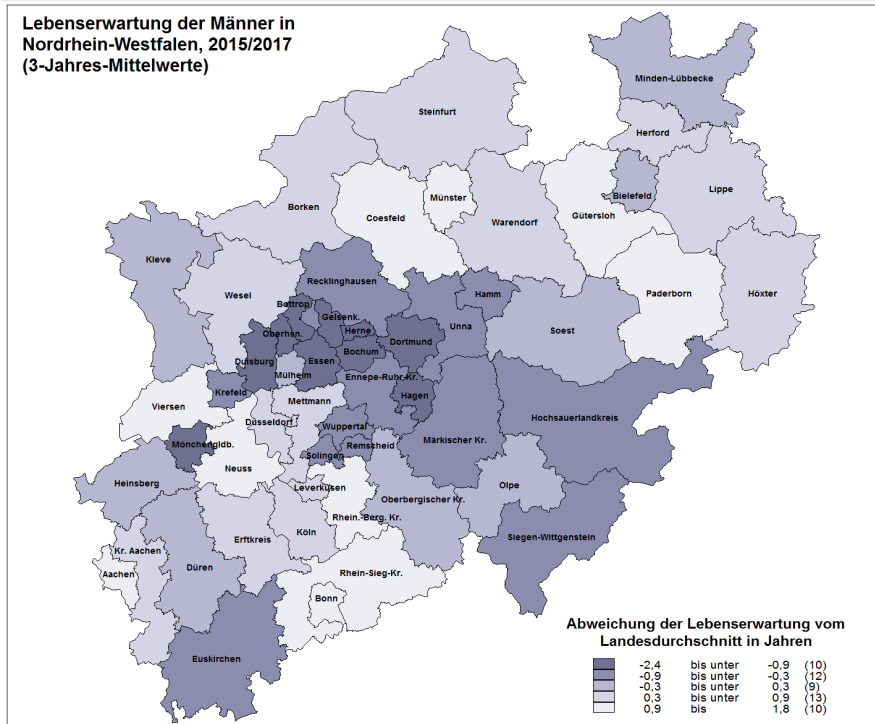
Lebenserwartung der Männer in Nordrhein-Westfalen, 2015/2017 (3-Jahres-Mittelwerte)

Minden-Lübbecke
Steinfurt
Herford
Bielefeld
Lippe
Borken
Coesfeld
Münster
Warendorf
Gütersloh
Kleve
Recklinghausen
Paderborn
Höxter
Wesel
Bottrop
Hamm
Gelsenk.
Oberhsn.
Herne
Unna
Soest
Dortmund
Bochum
Duisburg
Essen
Mülheim
Ennepe-Ruhr-Kr.
Krefeld
Hagen
Viersen
Mettmann
Hochsauerlandkreis
Düsseldorf
Wuppertal
Mönchengldb.
Remscheid
Märkischer Kr.
Solingen
Neuss
Heinsberg
Leverkusen
Olpe
Oberbergischer Kr.
Rhein.-Berg. Kr.
Erftkreis
Köln
Kr. Aachen
Siegen-Wittgenstein
Aachen
Düren
Rhein-Sieg-Kr.
Bonn
Euskirchen

Abweichung der Lebenserwartung vom Landesdurchschnitt in Jahren

| | | | |
|---|---|---|---|
| -2,4 | bis unter | -0,9 | (10) |
| -0,9 | bis unter | -0,3 | (12) |
| -0,3 | bis unter | 0,3 | (9) |
| 0,3 | bis unter | 0,9 | (13) |
| 0,9 | bis | 1,8 | (10) |